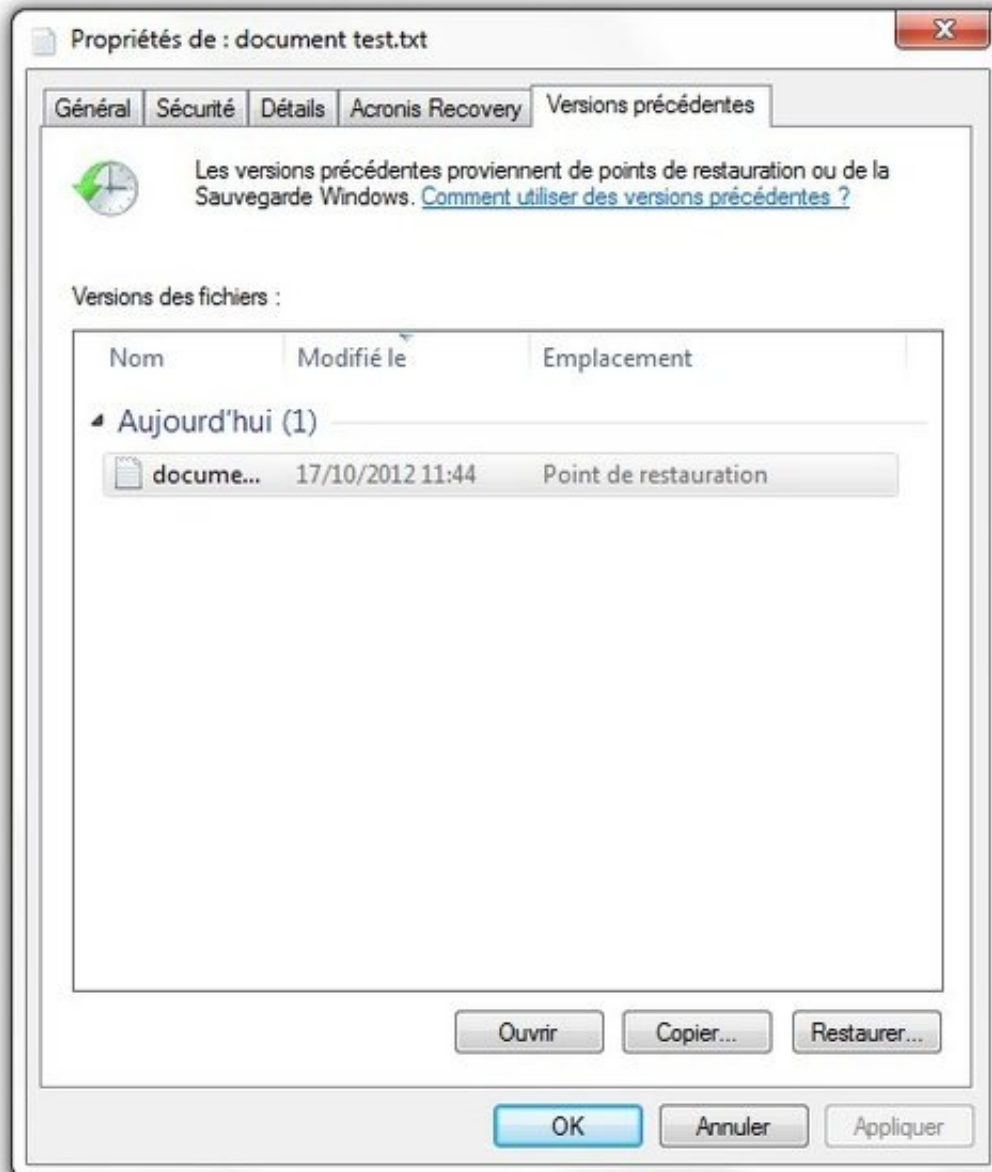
Propriétés de : document test.txt

X

Général | Sécurité | Détails | Acronis Recovery | Versions précédentes

Les versions précédentes proviennent de points de restauration ou de la Sauvegarde Windows. Comment utiliser des versions précédentes ?

Versions des fichiers :

| Nom | Modifié le | Emplacement |
|---|---|---|
| Aujourd'hui (1) | | |
| docume... | 17/10/2012 11:44 | Point de restauration |

Ouvrir | Copier... | Restaurer...

OK | Annuler | Appliquer